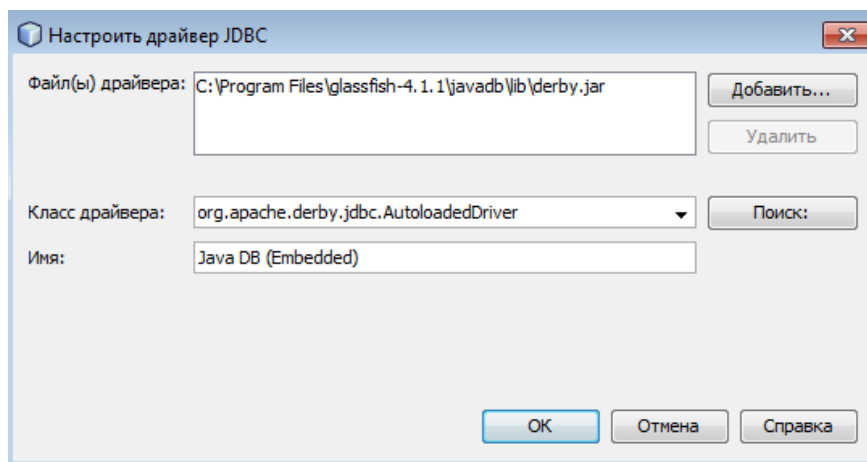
Настроить драйвер JDBC

Файл(ы) драйвера: C:\Program Files\glassfish-4.1.1\javadb\lib\derby.jar

Добавить...

Удалить

Класс драйвера: org.apache.derby.jdbc.AutoloadedDriver

Поиск:

Имя: Java DB (Embedded)

OK

Отмена

Справка